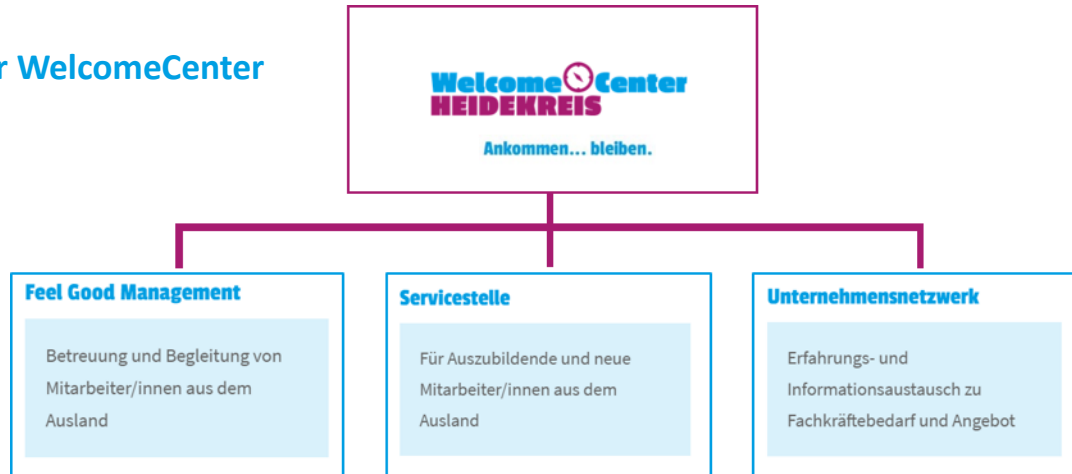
r WelcomeCenter

Welcome Center
HEIDEKREIS

Ankommen… bleiben.

Feel Good Management

Betreuung und Begleitung von Mitarbeiter/innen aus dem Ausland

Servicestelle

Für Auszubildende und neue Mitarbeiter/innen aus dem Ausland

Unternehmensnetzwerk

Erfahrungs- und Informationsaustausch zu Fachkräftebedarf und Angebot